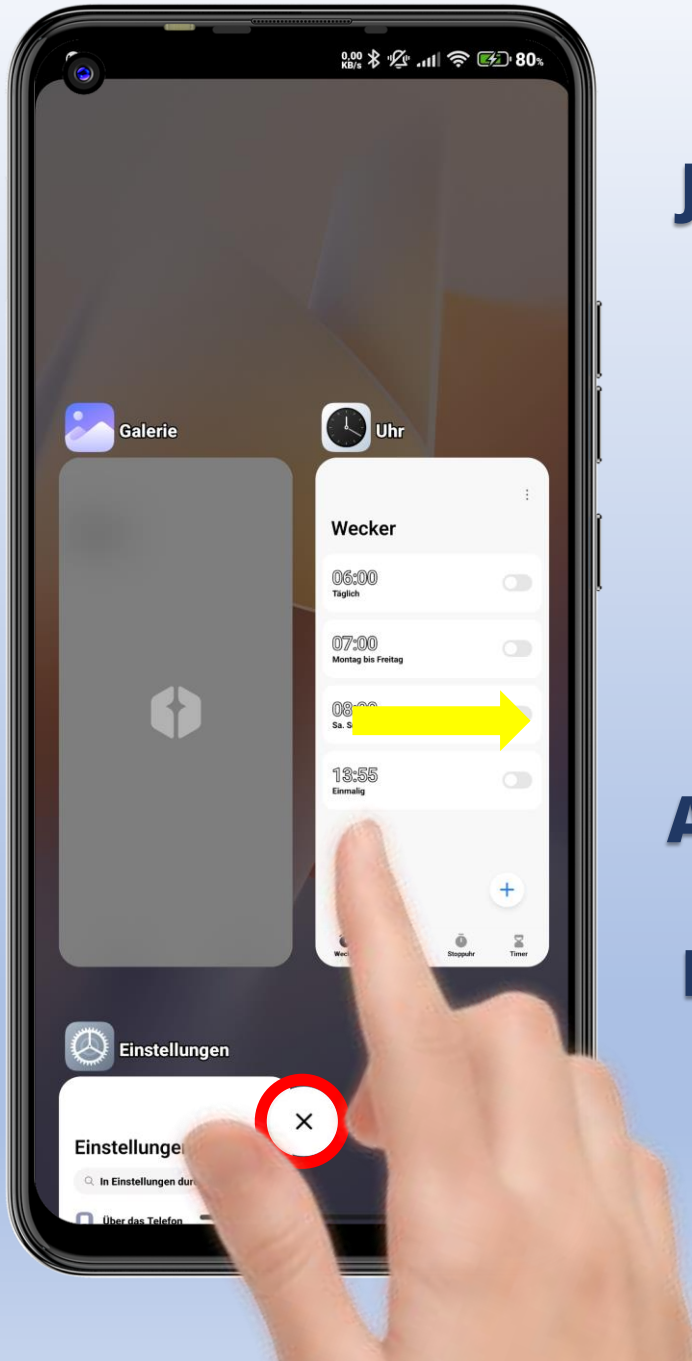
0,00 KB/s 80%

Galerie

Uhr

Wecker

06:00
Täglich

07:00
Montag bis Freitag

08:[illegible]
Sa. S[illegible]

13:55
Einmalig

+

Wec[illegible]

Stoppuhr

Timer

Einstellungen

Einstellunge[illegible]

In Einstellungen dur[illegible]

Über das Telefon

×

J

A

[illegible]